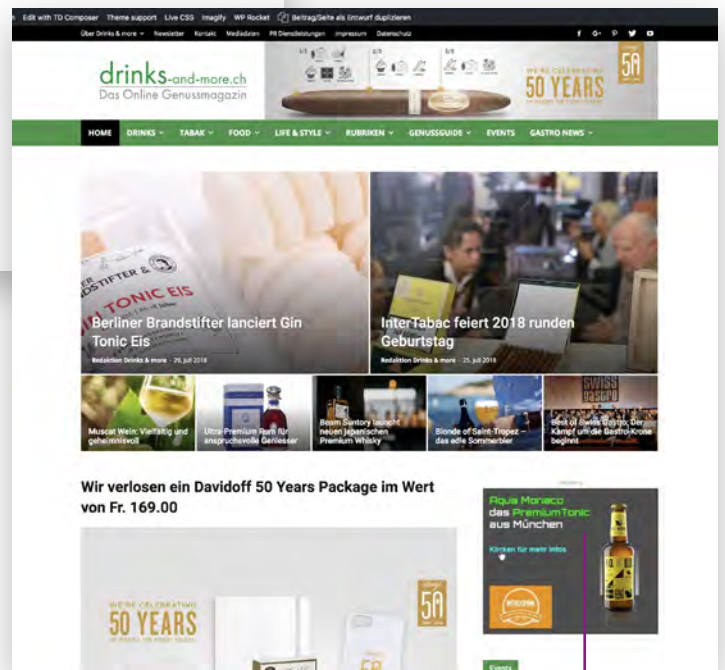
Edit with TD Composer Theme support Live CSS Imagify WP Rocket Beitrag/Seite als Entwurf duplizieren

Über Drinks & more Newsletter Kontakt Mediadaten PR Dienstleistungen Impressum Datenschutz

drinks-and-more.ch
Das Online Genussmagazin

WE'RE CELEBRATING 50 YEARS

HOME DRINKS TABAK FOOD LIFE & STYLE RUBRIKEN GENUSSGUIDE EVENTS GASTRO NEWS

TONIC EIS

Berliner Brandstifter lanciert Gin Tonic Eis
Redaktion Drinks & more - 29. Juli 2018

InterTabac feiert 2018 runden Geburtstag
Redaktion Drinks & more - 25. Juli 2018

Muscat Wein: Vielfältig und geheimnisvoll

Ultra-Premium Rum für anspruchsvolle Geniesser

Beam Suntory launcht neuen japanischen Premium Whisky

Blonde of Saint-Tropez – das edle Sommerbier

Best of Swiss Gastro: Der Kampf um die Gastro-Krone beginnt

Wir verlosen ein Davidoff 50 Years Package im Wert von Fr. 169.00

WE'RE CELEBRATING 50 YEARS

Aqua Monaco das PremiumTonic aus München

Klicken für mehr Infos

Events